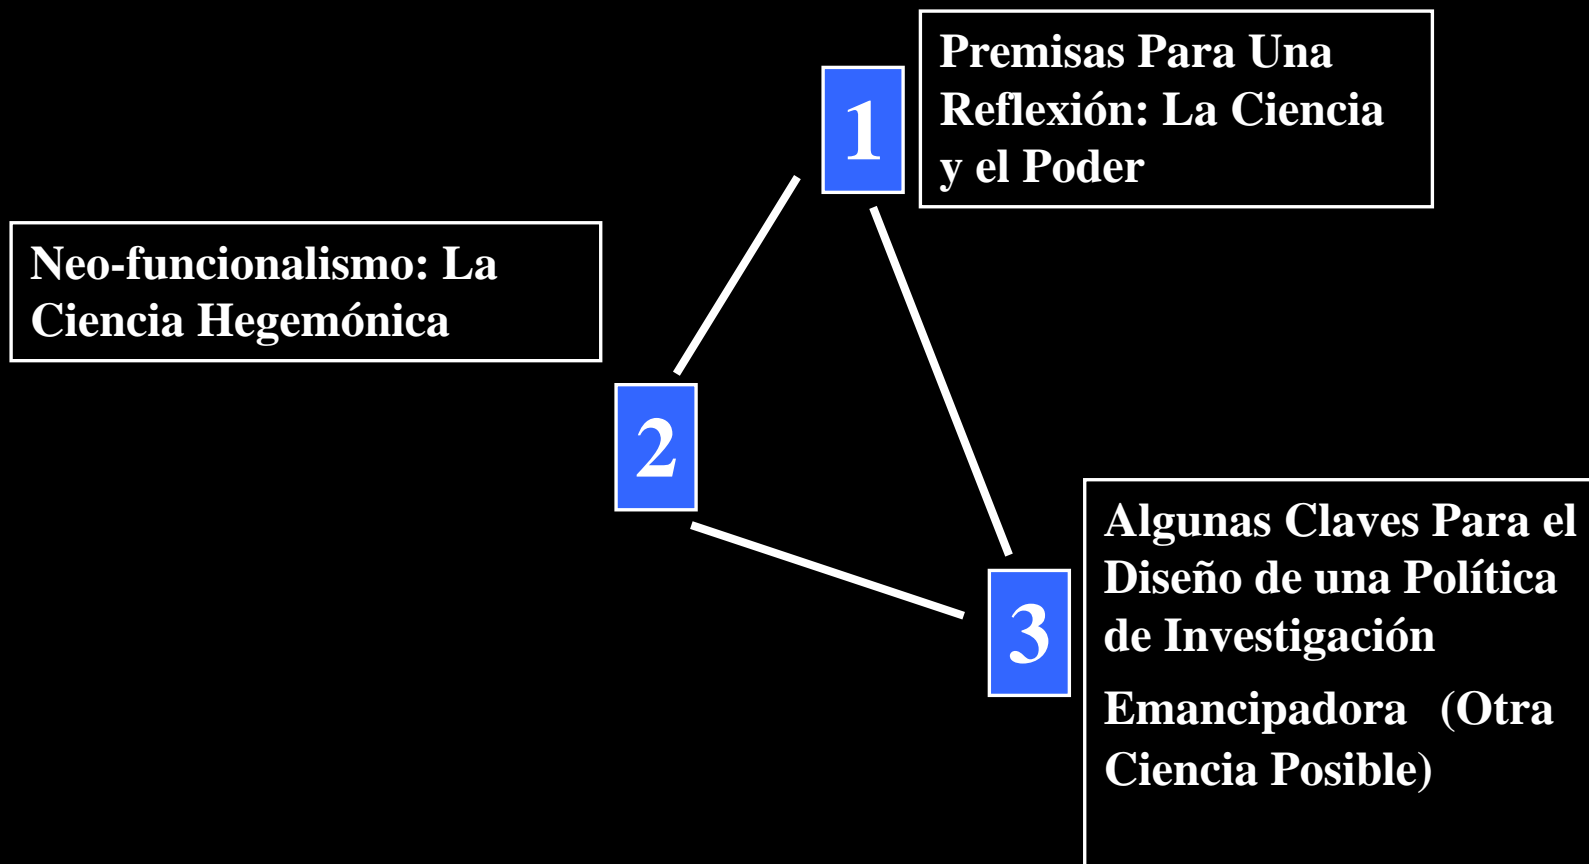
1

Premisas Para Una Reflexión: La Ciencia y el Poder

Neo-funcionalismo: La Ciencia Hegemónica

2

3

Algunas Claves Para el Diseño de una Política de Investigación Emancipadora (Otra Ciencia Posible)